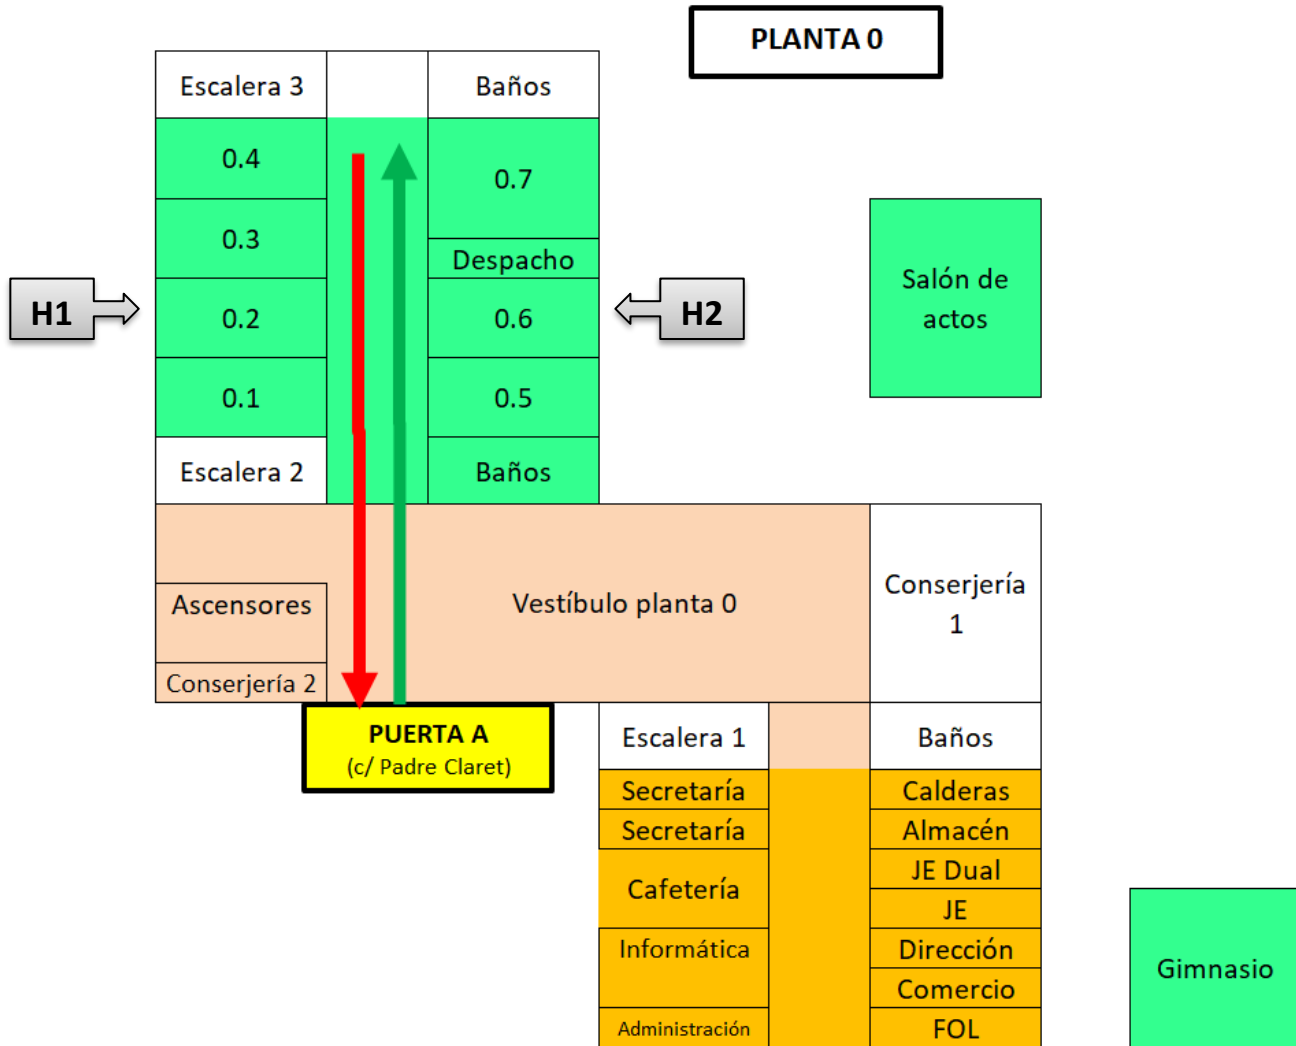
PLANTA 0

Escalera 3
Baños
0.4
0.7
0.3
Despacho
H1
0.2
0.6
H2
0.1
0.5
Escalera 2
Baños

Salón de actos

Ascensores
Vestíbulo planta 0
Conserjería 1
Conserjería 2

PUERTA A
(c/ Padre Claret)

Escalera 1
Baños
Secretaría
Calderas
Secretaría
Almacén
Cafetería
JE Dual
JE
Informática
Dirección
Comercio
Administración
FOL

Gimnasio